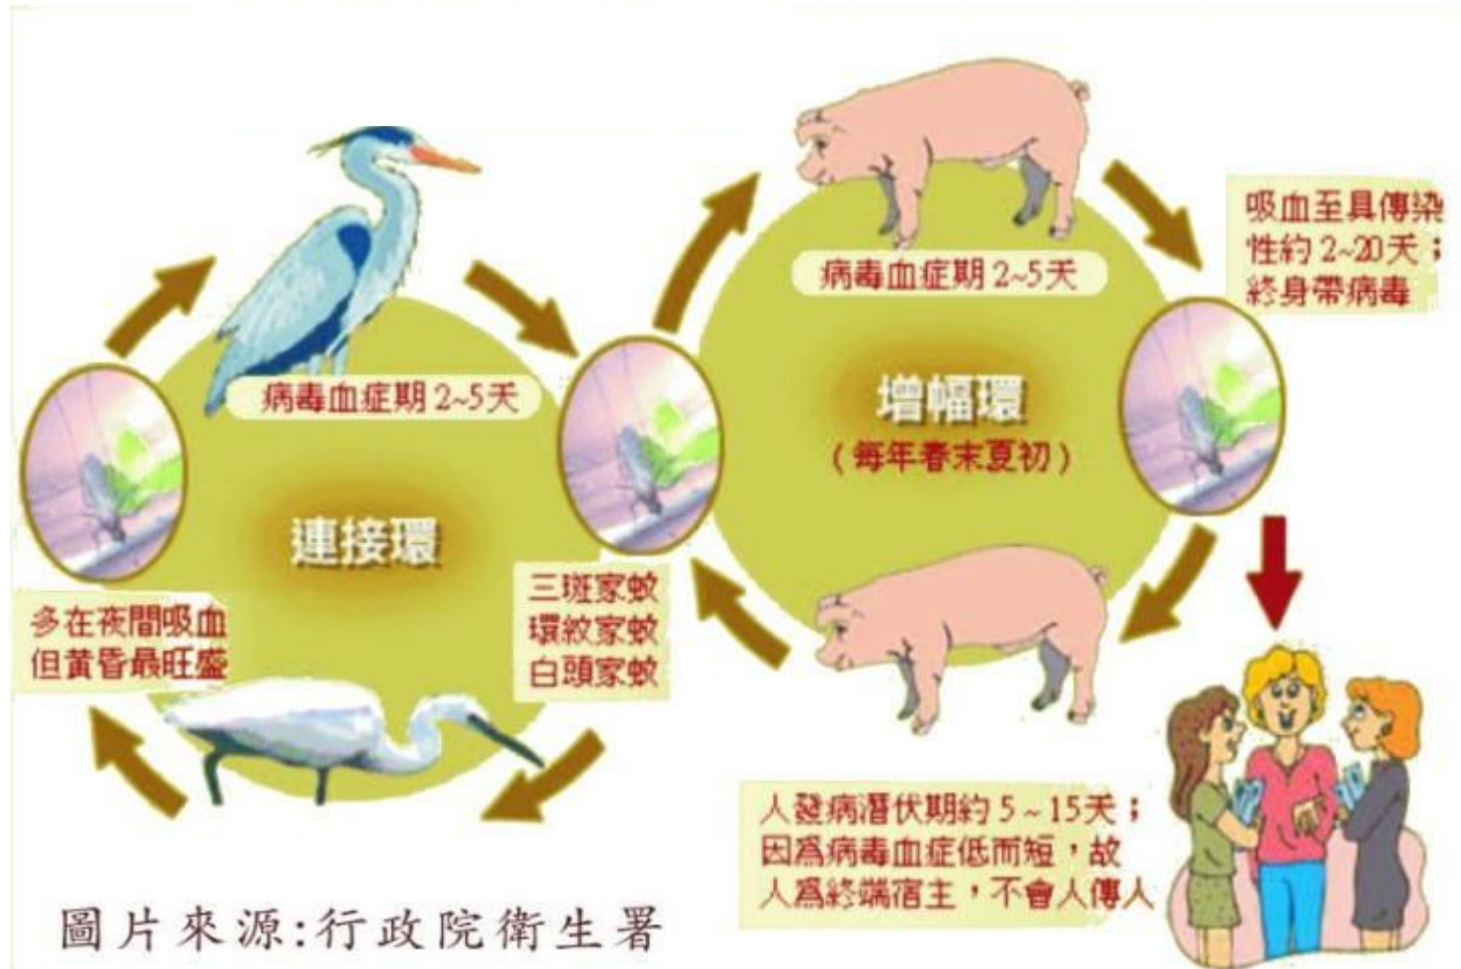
病毒血症期 2~5天

連接環

多在夜間吸血
但黃昏最旺盛

三斑家蚊
環紋家蚊
白頭家蚊

病毒血症期 2~5天

增幅環
(每年春末夏初)

吸血至具傳染性約 2~20天；終身帶病毒

人發病潛伏期約 5 ~ 15天；因為病毒血症低而短，故人為終端宿主，不會人傳人

圖片來源:行政院衛生署